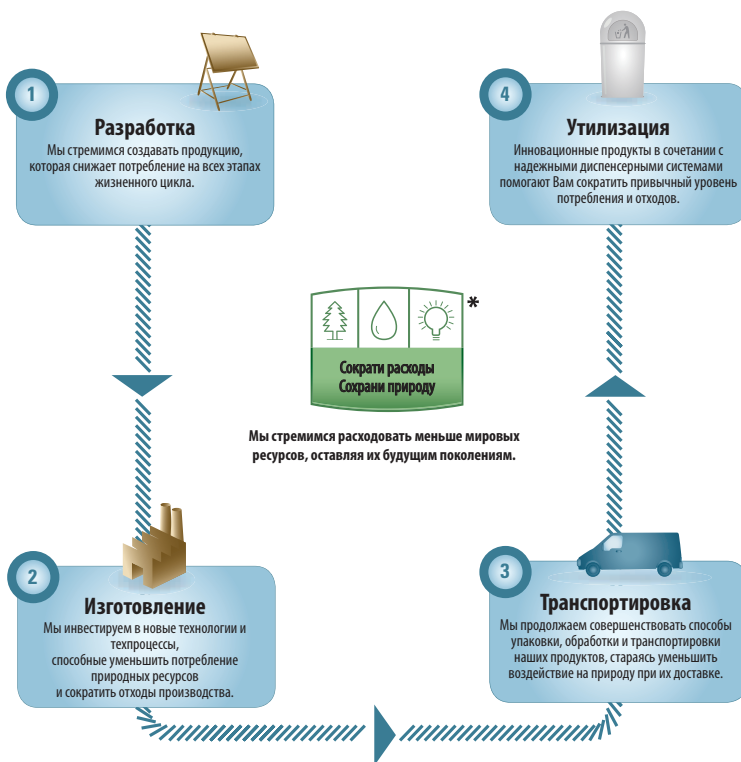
1

Разработка

Мы стремимся создавать продукцию, которая снижает потребление на всех этапах жизненного цикла.

4

Утилизация

Инновационные продукты в сочетании с надежными диспенсерными системами помогают Вам сократить привычный уровень потребления и отходов.

*

Сократи расходы
Сохрани природу

Мы стремимся расходовать меньше мировых ресурсов, оставляя их будущим поколениям.

2

Изготовление

Мы инвестируем в новые технологии и техпроцессы, способные уменьшить потребление природных ресурсов и сократить отходы производства.

3

Транспортировка

Мы продолжаем совершенствовать способы упаковки, обработки и транспортировки наших продуктов, стараясь уменьшить воздействие на природу при их доставке.